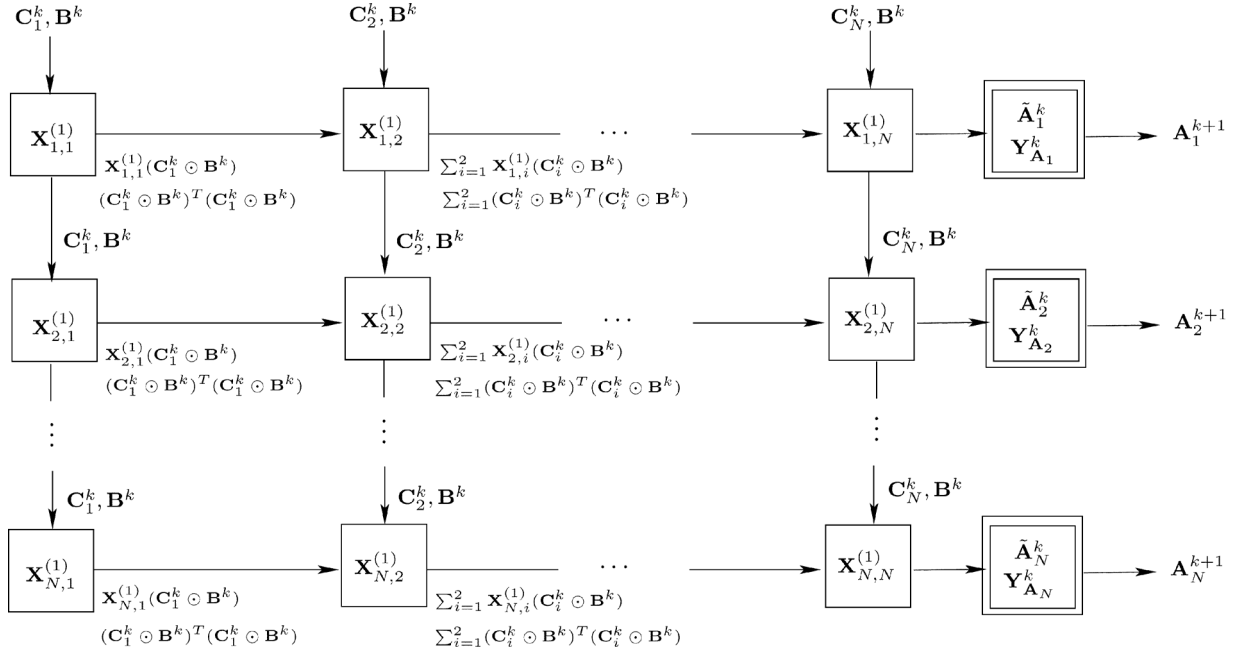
$\mathbf{C}_1^k, \mathbf{B}^k$ $\mathbf{C}_2^k, \mathbf{B}^k$ $\mathbf{C}_N^k, \mathbf{B}^k$

$\mathbf{X}_{1,1}^{(1)}$ $\mathbf{X}_{1,2}^{(1)}$ $\cdots$ $\mathbf{X}_{1,N}^{(1)}$ $\tilde{\mathbf{A}}_1^k$ $\mathbf{Y}_{\mathbf{A}_1}^k$ $\mathbf{A}_1^{k+1}$

$\mathbf{X}_{1,1}^{(1)}(\mathbf{C}_1^k \odot \mathbf{B}^k)$
$(\mathbf{C}_1^k \odot \mathbf{B}^k)^T(\mathbf{C}_1^k \odot \mathbf{B}^k)$

$\sum_{i=1}^2 \mathbf{X}_{1,i}^{(1)}(\mathbf{C}_i^k \odot \mathbf{B}^k)$
$\sum_{i=1}^2(\mathbf{C}_i^k \odot \mathbf{B}^k)^T(\mathbf{C}_i^k \odot \mathbf{B}^k)$

$\mathbf{C}_1^k, \mathbf{B}^k$ $\mathbf{C}_2^k, \mathbf{B}^k$ $\mathbf{C}_N^k, \mathbf{B}^k$

$\mathbf{X}_{2,1}^{(1)}$ $\mathbf{X}_{2,2}^{(1)}$ $\cdots$ $\mathbf{X}_{2,N}^{(1)}$ $\tilde{\mathbf{A}}_2^k$ $\mathbf{Y}_{\mathbf{A}_2}^k$ $\mathbf{A}_2^{k+1}$

$\mathbf{X}_{2,1}^{(1)}(\mathbf{C}_1^k \odot \mathbf{B}^k)$
$(\mathbf{C}_1^k \odot \mathbf{B}^k)^T(\mathbf{C}_1^k \odot \mathbf{B}^k)$

$\sum_{i=1}^2 \mathbf{X}_{2,i}^{(1)}(\mathbf{C}_i^k \odot \mathbf{B}^k)$
$\sum_{i=1}^2(\mathbf{C}_i^k \odot \mathbf{B}^k)^T(\mathbf{C}_i^k \odot \mathbf{B}^k)$

$\vdots$ $\vdots$ $\vdots$

$\mathbf{C}_1^k, \mathbf{B}^k$ $\mathbf{C}_2^k, \mathbf{B}^k$ $\mathbf{C}_N^k, \mathbf{B}^k$

$\mathbf{X}_{N,1}^{(1)}$ $\mathbf{X}_{N,2}^{(1)}$ $\cdots$ $\mathbf{X}_{N,N}^{(1)}$ $\tilde{\mathbf{A}}_N^k$ $\mathbf{Y}_{\mathbf{A}_N}^k$ $\mathbf{A}_N^{k+1}$

$\mathbf{X}_{N,1}^{(1)}(\mathbf{C}_1^k \odot \mathbf{B}^k)$
$(\mathbf{C}_1^k \odot \mathbf{B}^k)^T(\mathbf{C}_1^k \odot \mathbf{B}^k)$

$\sum_{i=1}^2 \mathbf{X}_{N,i}^{(1)}(\mathbf{C}_i^k \odot \mathbf{B}^k)$
$\sum_{i=1}^2(\mathbf{C}_i^k \odot \mathbf{B}^k)^T(\mathbf{C}_i^k \odot \mathbf{B}^k)$